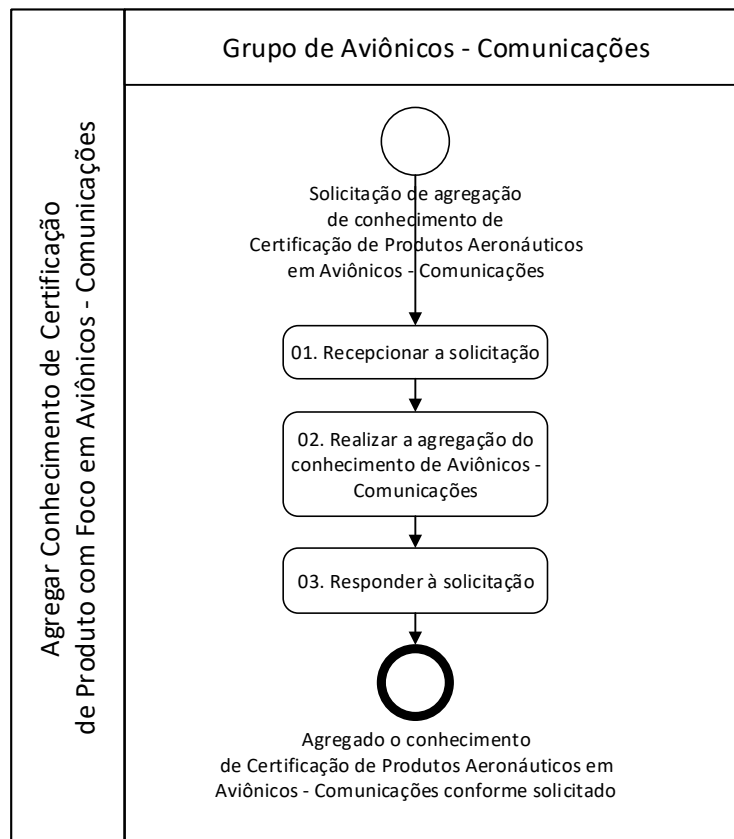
Agregar Conhecimento de Certificação de Produto com Foco em Aviônicos - Comunicações

Grupo de Aviônicos - Comunicações

Solicitação de agregação de conhecimento de Certificação de Produtos Aeronáuticos em Aviônicos - Comunicações

01. Recepcionar a solicitação

02. Realizar a agregação do conhecimento de Aviônicos - Comunicações

03. Responder à solicitação

Agregado o conhecimento de Certificação de Produtos Aeronáuticos em Aviônicos - Comunicações conforme solicitado